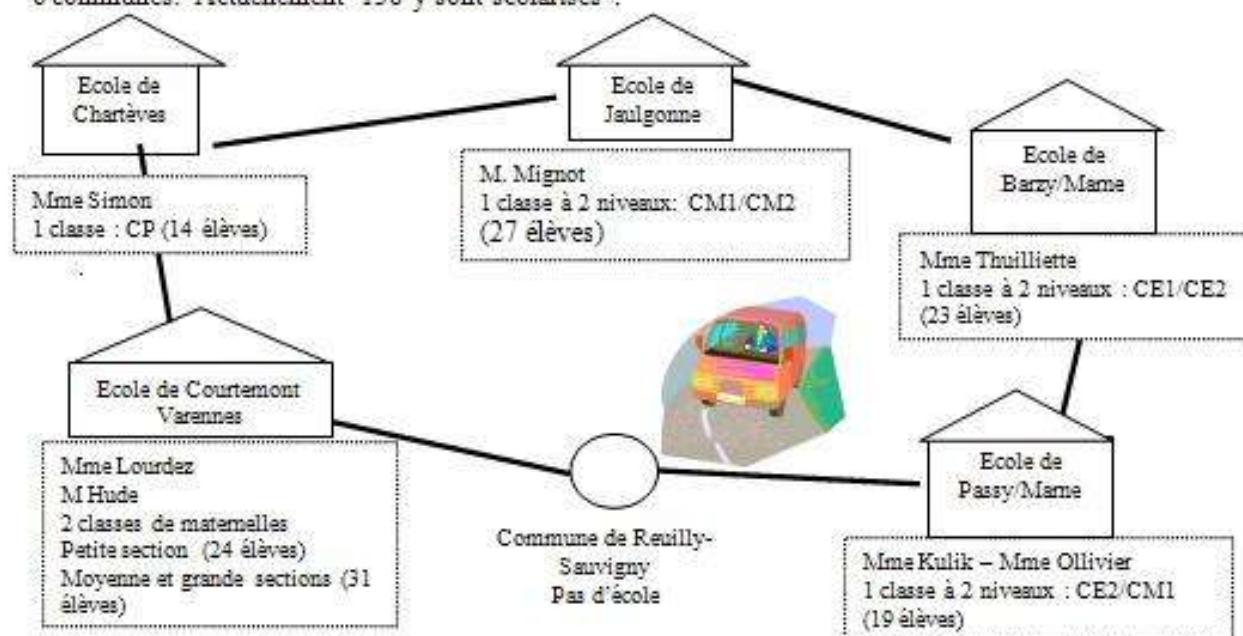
6 communes. Actuellement 138 y sont scolarisés :

Ecole de Chartèves

Mme Simon
1 classe : CP (14 élèves)

Ecole de Jaulgonne

M. Mignot
1 classe à 2 niveaux: CM1/CM2
(27 élèves)

Ecole de Barzy/Marne

Mme Thuilliette
1 classe à 2 niveaux : CE1/CE2
(23 élèves)

Ecole de Courtemont Varennes

Mme Lourdez
M Hude
2 classes de maternelles
Petite section (24 élèves)
Moyenne et grande sections (31 élèves)

Commune de Reuilly-Sauvigny
Pas d'école

Ecole de Passy/Marne

Mme Kulik – Mme Ollivier
1 classe à 2 niveaux : CE2/CM1
(19 élèves)